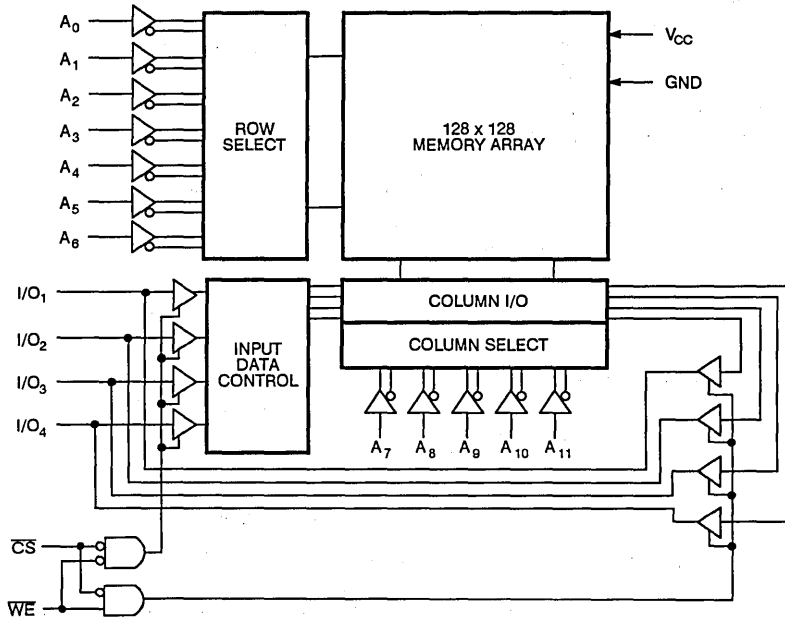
$A_0$
$A_1$
$A_2$
$A_3$
$A_4$
$A_5$
$A_6$

ROW SELECT

128 x 128 MEMORY ARRAY

$V_{CC}$
GND

$I/O_1$
$I/O_2$
$I/O_3$
$I/O_4$

INPUT DATA CONTROL

COLUMN I/O
COLUMN SELECT

$A_7$ $A_8$ $A_9$ $A_{10}$ $A_{11}$

$\overline{CS}$
$\overline{WE}$